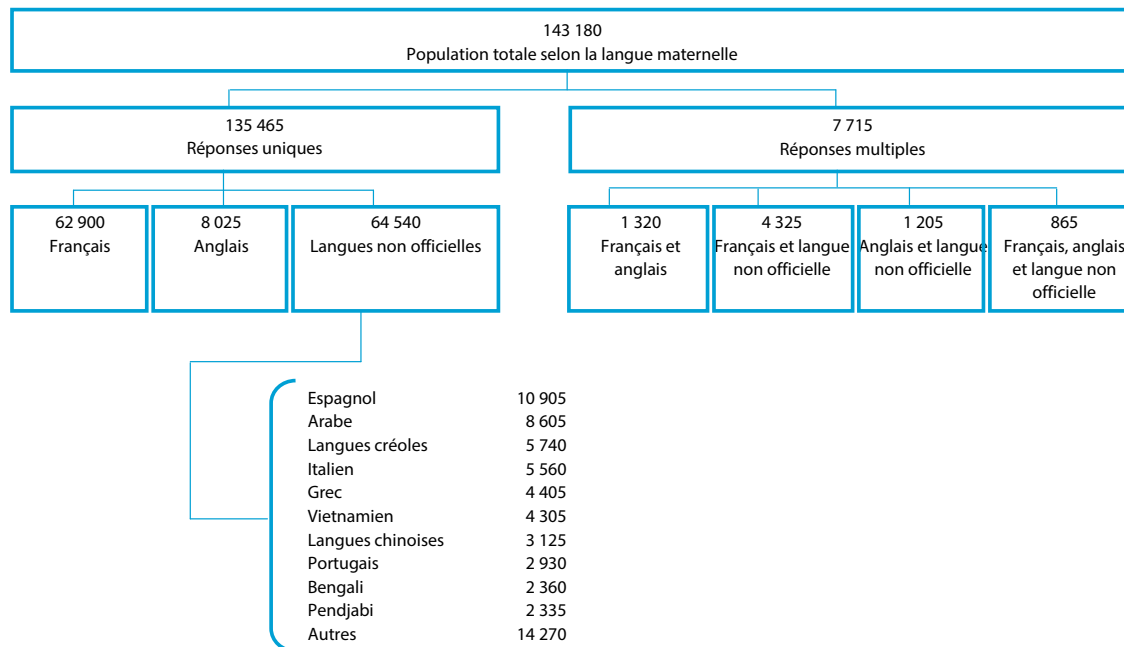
143 180
Population totale selon la langue maternelle

135 465
Réponses uniques

7 715
Réponses multiples

62 900
Français

8 025
Anglais

64 540
Langues non officielles

1 320
Français et anglais

4 325
Français et langue non officielle

1 205
Anglais et langue non officielle

865
Français, anglais et langue non officielle

| | |
|---|---|
| Espagnol | 10 905 |
| Arabe | 8 605 |
| Langues créoles | 5 740 |
| Italien | 5 560 |
| Grec | 4 405 |
| Vietnamien | 4 305 |
| Langues chinoises | 3 125 |
| Portugais | 2 930 |
| Bengali | 2 360 |
| Pendjabi | 2 335 |
| Autres | 14 270 |